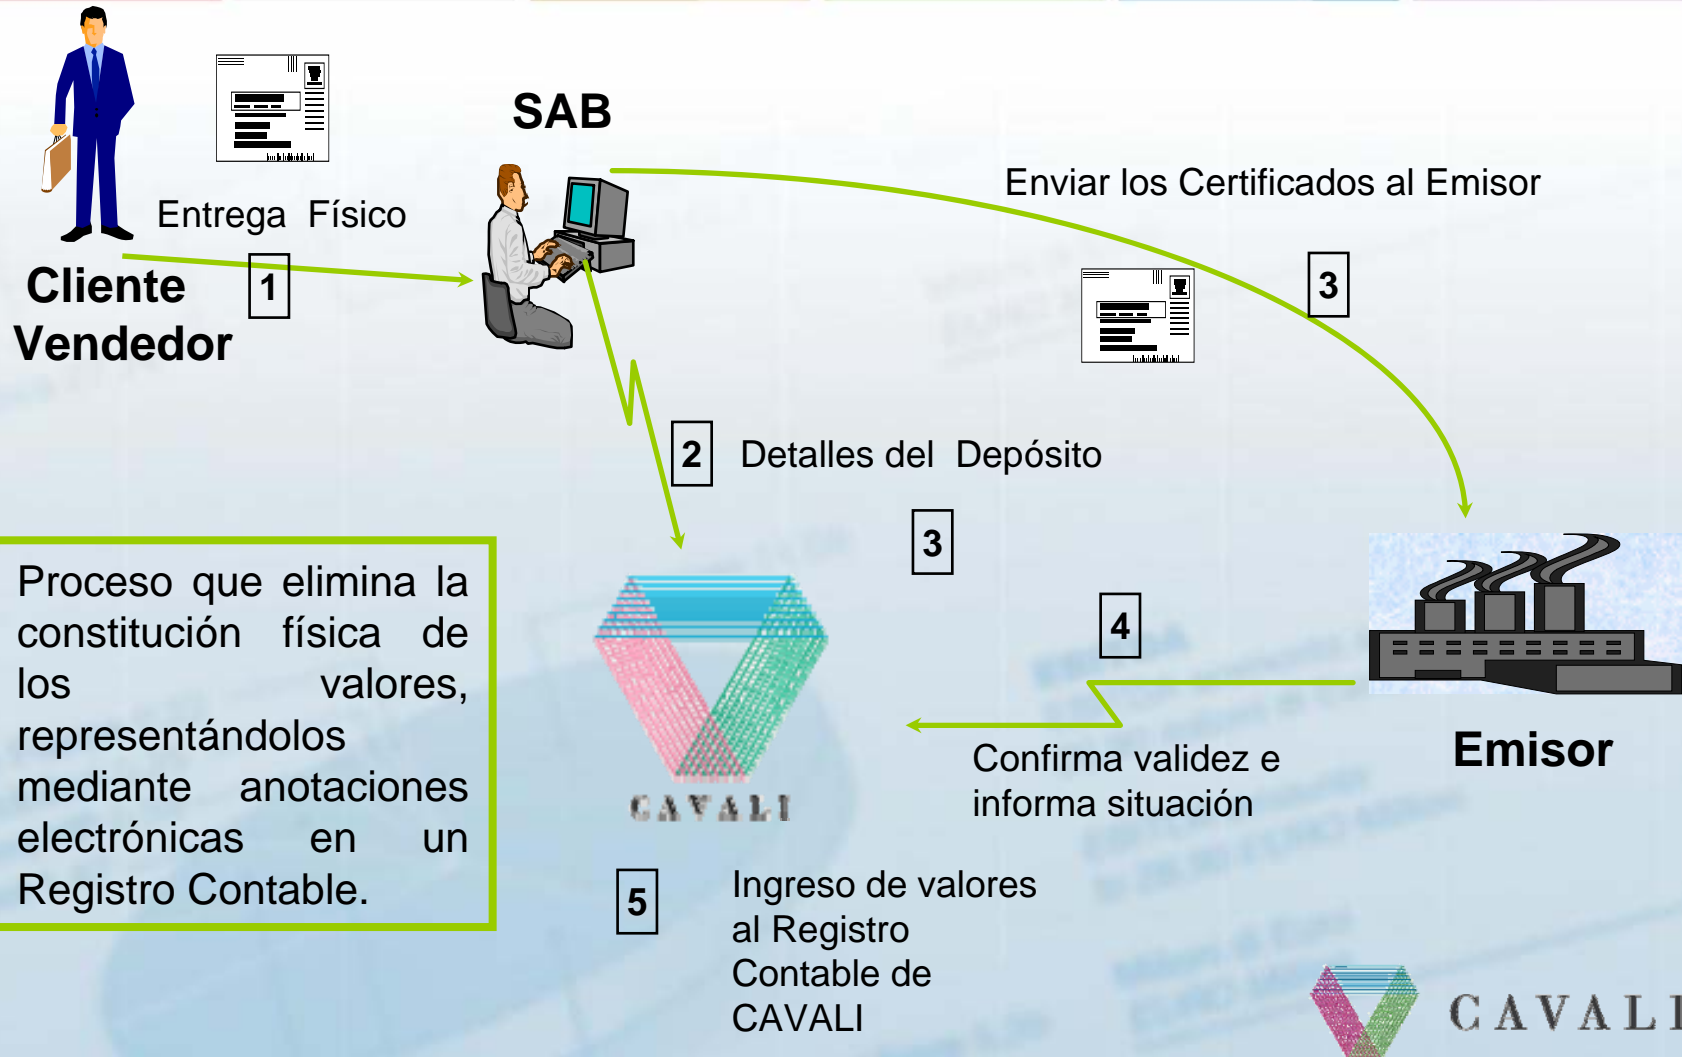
SAB

Entrega Físico

Cliente Vendedor

1

Enviar los Certificados al Emisor

3

2

Detalles del Depósito

3

Proceso que elimina la constitución física de los valores, representándolos mediante anotaciones electrónicas en un Registro Contable.

CAVALI

4

Confirma validez e informa situación

Emisor

5

Ingreso de valores al Registro Contable de CAVALI

CAVALI